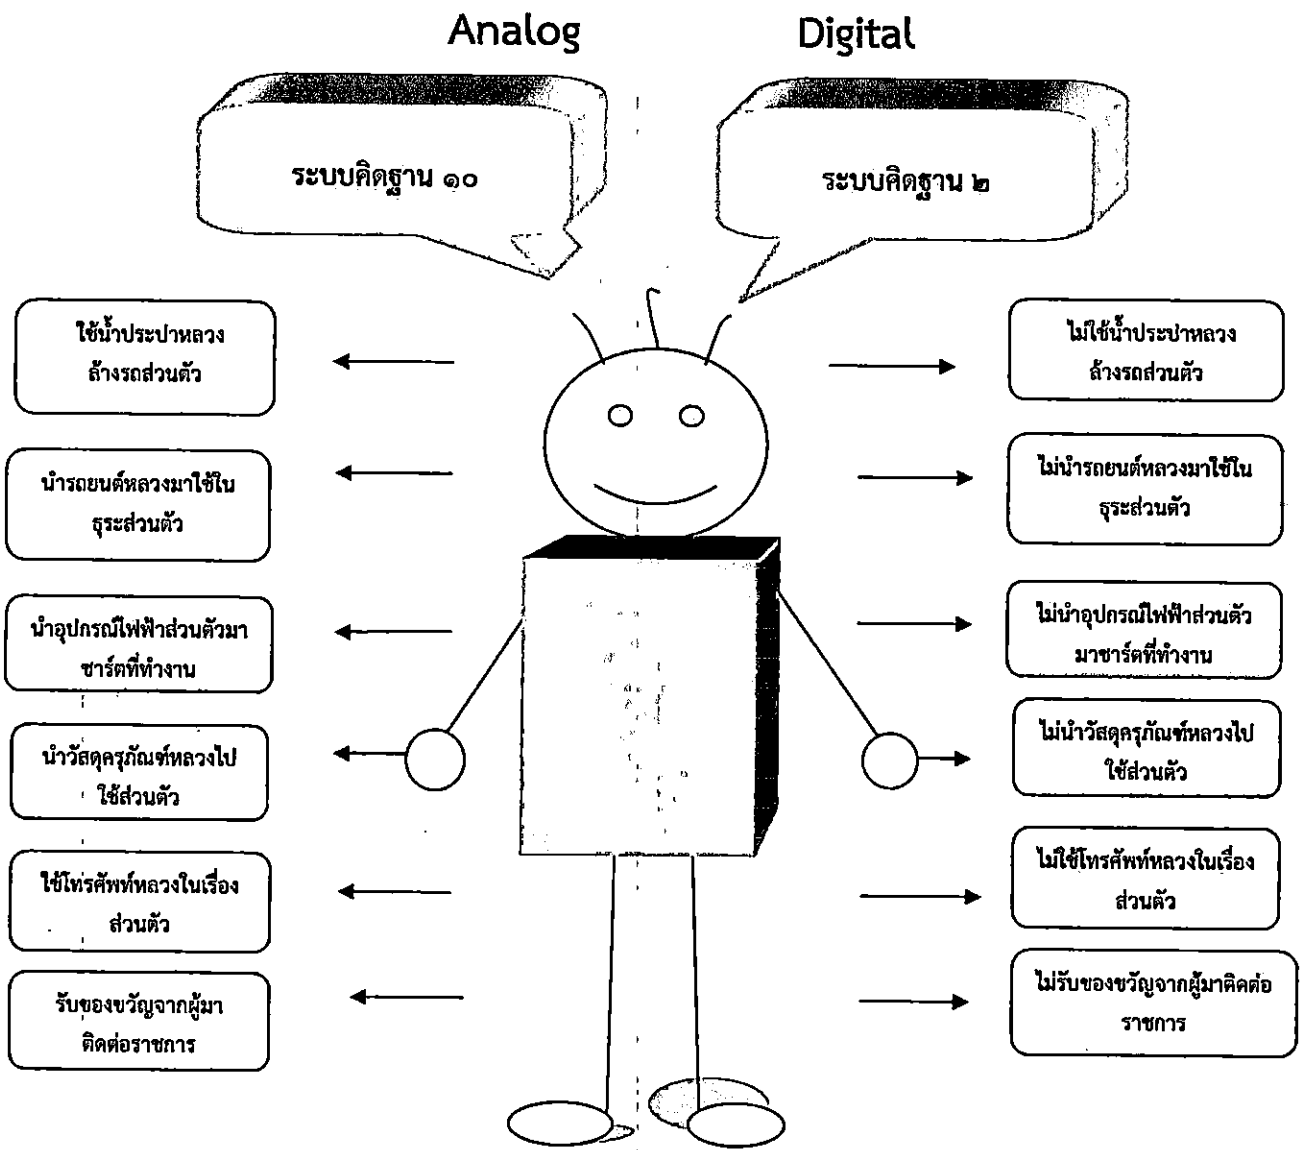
Analog

Digital

ระบบคิดฐาน ๑๐

ระบบคิดฐาน ๒

ใช้น้ำประปาหลวง ล้างรถส่วนตัว

นำรถยนต์หลวงมาใช้ใน ธุระส่วนตัว

นำอุปกรณ์ไฟฟ้าส่วนตัวมา ชาร์ตที่ทำงาน

นำวัสดุครุภัณฑ์หลวงไป ใช้ส่วนตัว

ใช้โทรศัพท์หลวงในเรื่อง ส่วนตัว

รับของขวัญจากผู้มา ติดต่อราชการ

ไม่ใช้น้ำประปาหลวง ล้างรถส่วนตัว

ไม่นำรถยนต์หลวงมาใช้ใน ธุระส่วนตัว

ไม่นำอุปกรณ์ไฟฟ้าส่วนตัว มาชาร์ตที่ทำงาน

ไม่นำวัสดุครุภัณฑ์หลวงไป ใช้ส่วนตัว

ไม่ใช้โทรศัพท์หลวงในเรื่อง ส่วนตัว

ไม่รับของขวัญจากผู้มาติดต่อ ราชการ